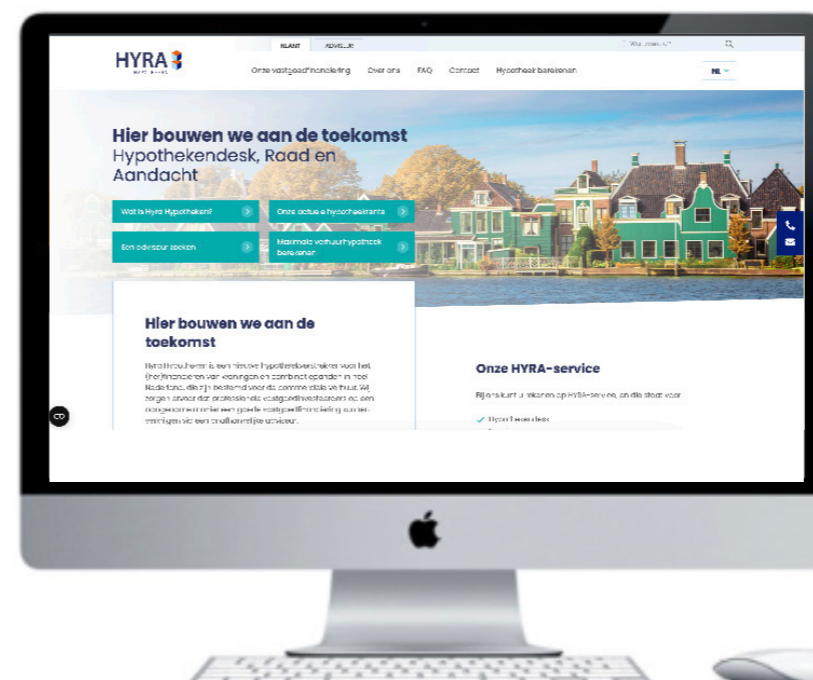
KLANT ADVISEUR

Wat zoekt u?

HYRA

Onze vastgoedfinanciering Over ons FAQ Contact Hypotheek berekenen

NL

Hier bouwen we aan de toekomst
Hypothekendesk, Raad en Aandacht

Wat is Hyra Hypotheken?

Onze actuele hypotheekrente

Een adviseur zoeken

Maximale verhuurhypotheek berekenen

Hier bouwen we aan de toekomst

Hyra Hypotheken is een nieuwe hypotheekverstrekker voor het (her)financieren van woningen en commercieel panden in heel Nederland, die zijn bestemd voor de commerciële verhuur. Wij zorgen ervoor dat professionele vastgoedinvesteerders en een aangenomen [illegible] een goede vastgoedfinanciering kunnen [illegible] van een onafhankelijke adviseur.

Onze HYRA-service

Bij ons kunt u rekenen op HYRA-service, en die staat voor

Hypothekendesk